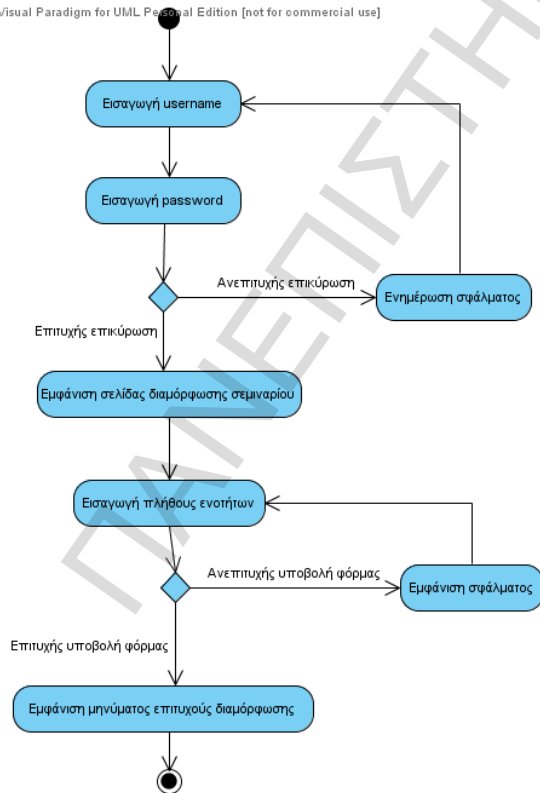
Visual Paradigm for UML Personal Edition [not for commercial use]

Εισαγωγή username

Εισαγωγή password

Ανεπιτυχής επικύρωση

Ενημέρωση σφάλματος

Επιτυχής επικύρωση

Εμφάνιση σελίδας διαμόρφωσης σεμιναρίου

Εισαγωγή πλήθους ενοτήτων

Ανεπιτυχής υποβολή φόρμας

Εμφάνιση σφάλματος

Επιτυχής υποβολή φόρμας

Εμφάνιση μηνύματος επιτυχούς διαμόρφωσης

ΠΑΝΕΠΙΣΤΗ